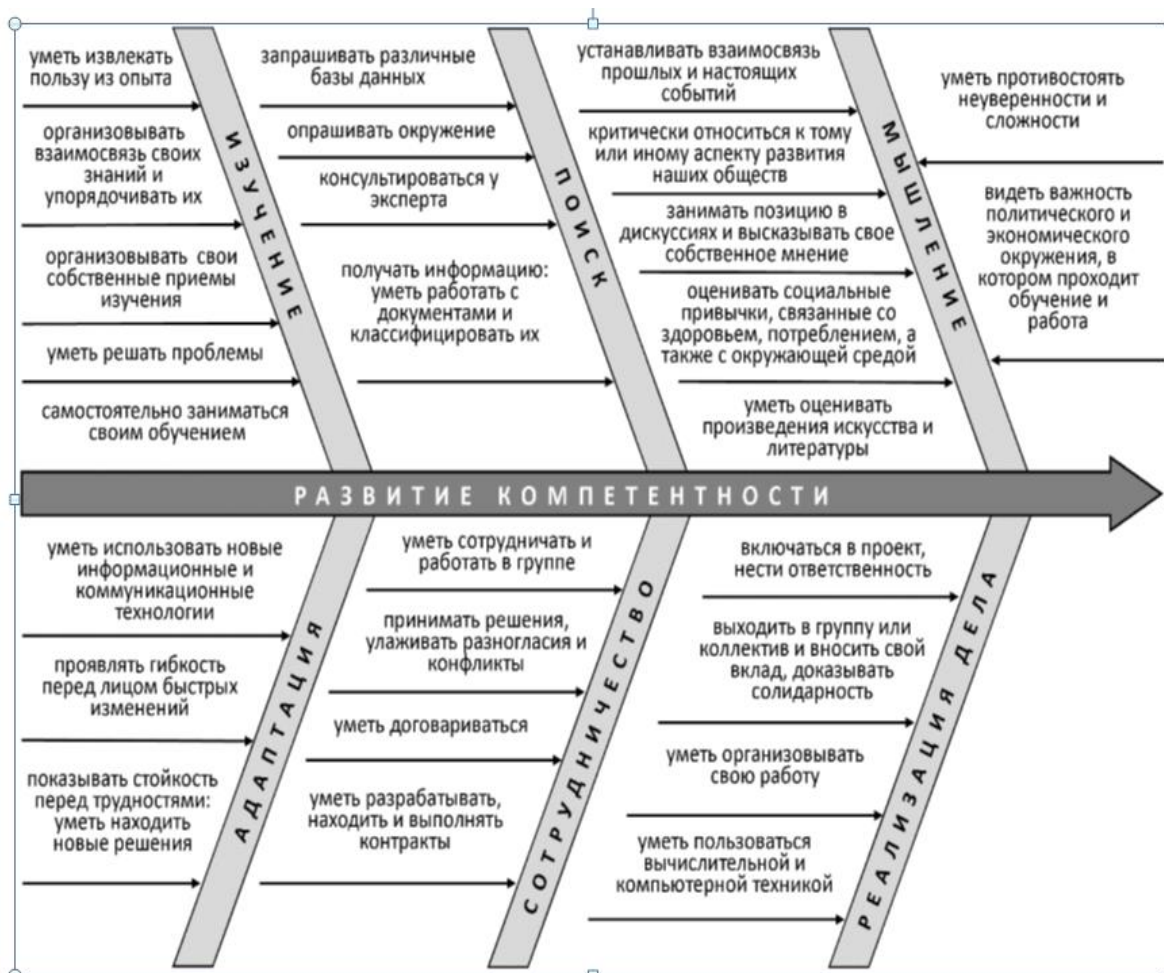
уметь извлекать пользу из опыта

организовывать взаимосвязь своих знаний и упорядочивать их

организовывать свои собственные приемы изучения

уметь решать проблемы

самостоятельно заниматься своим обучением

ИЗУЧЕНИЕ

запрашивать различные базы данных

опрашивать окружение

консультироваться у эксперта

получать информацию: уметь работать с документами и классифицировать их

ПОИСК

устанавливать взаимосвязь прошлых и настоящих событий

критически относиться к тому или иному аспекту развития наших обществ

занимать позицию в дискуссиях и высказывать свое собственное мнение

оценивать социальные привычки, связанные со здоровьем, потреблением, а также с окружающей средой

уметь оценивать произведения искусства и литературы

МЫШЛЕНИЕ

уметь противостоять неуверенности и сложности

видеть важность политического и экономического окружения, в котором проходит обучение и работа

РАЗВИТИЕ КОМПЕТЕНТНОСТИ

уметь использовать новые информационные и коммуникационные технологии

проявлять гибкость перед лицом быстрых изменений

показывать стойкость перед трудностями: уметь находить новые решения

АДАПТАЦИЯ

уметь сотрудничать и работать в группе

принимать решения, улаживать разногласия и конфликты

уметь договариваться

уметь разрабатывать, находить и выполнять контракты

СОТРУДНИЧЕСТВО

включаться в проект, нести ответственность

выходить в группу или коллектив и вносить свой вклад, доказывать солидарность

уметь организовывать свою работу

уметь пользоваться вычислительной и компьютерной техникой

РЕАЛИЗАЦИЯ ДЕЛА